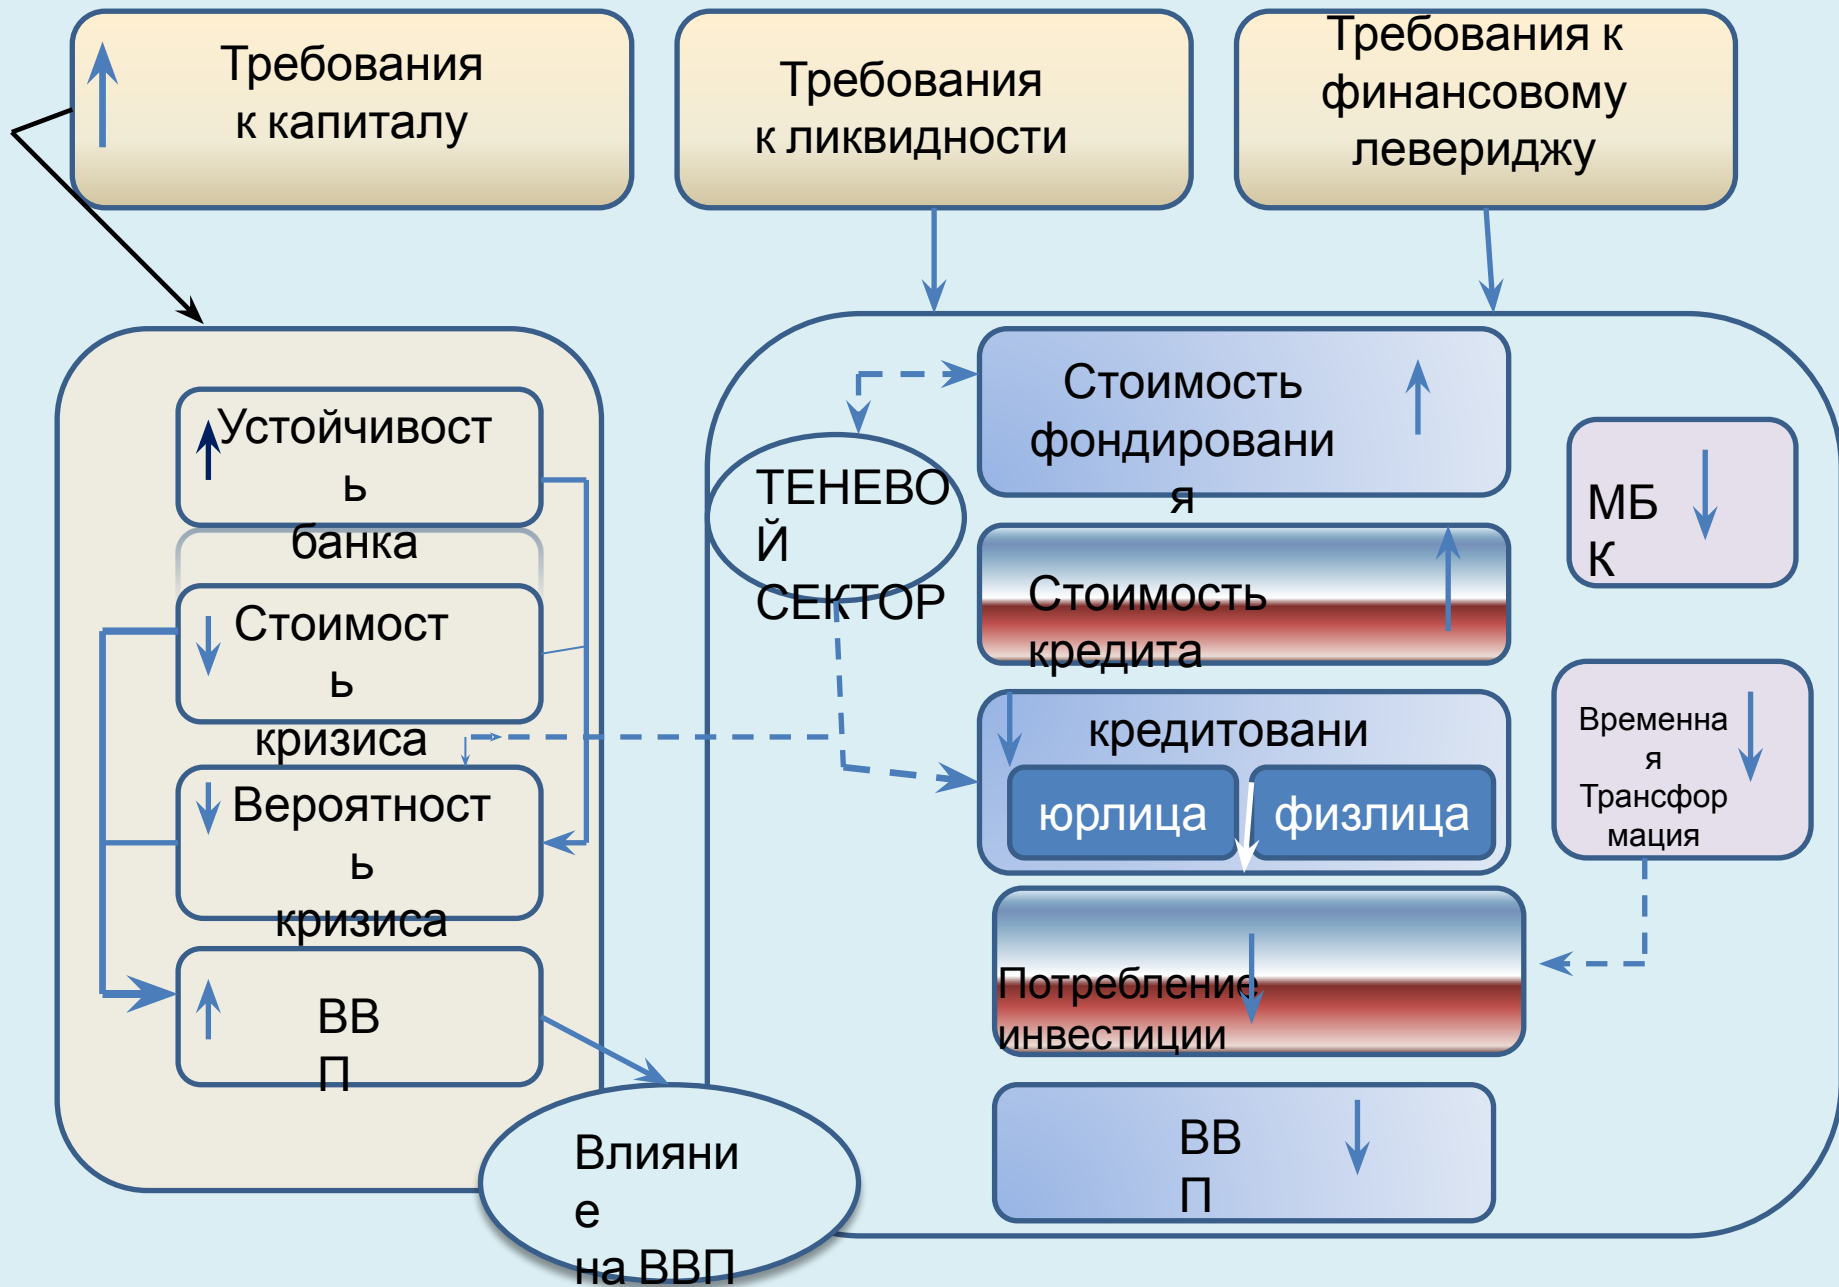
Требования к капиталу

Требования к ликвидности

Требования к финансовому левериджу

Устойчивость банка

Стоимость кризиса

Вероятность кризиса

ВВП

Влияние на ВВП

ТЕНЕВОЙ СЕКТОР

Стоимость фондирования

Стоимость кредита

кредитовани

юрлица

физлица

Потребление инвестиции

ВВП

МБК

Временная Трансформация